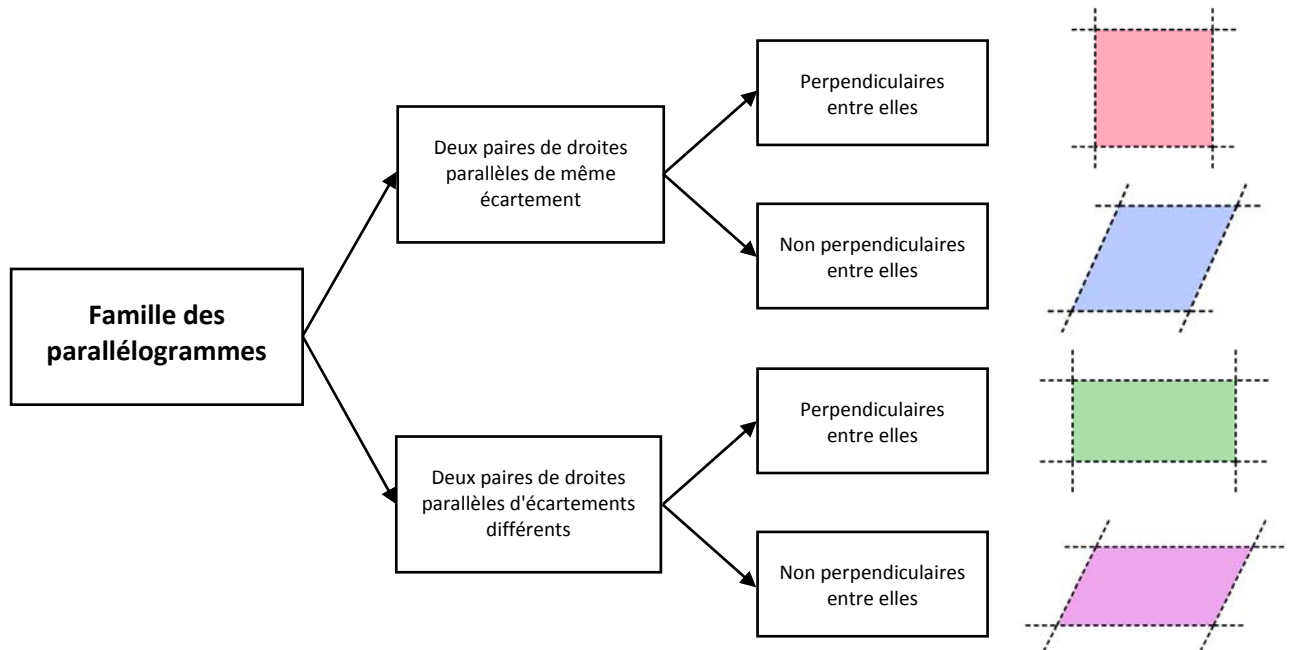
Famille des parallélogrammes

Deux paires de droites parallèles de même écartement

Perpendiculaires entre elles

Non perpendiculaires entre elles

Deux paires de droites parallèles d'écartements différents

Perpendiculaires entre elles

Non perpendiculaires entre elles